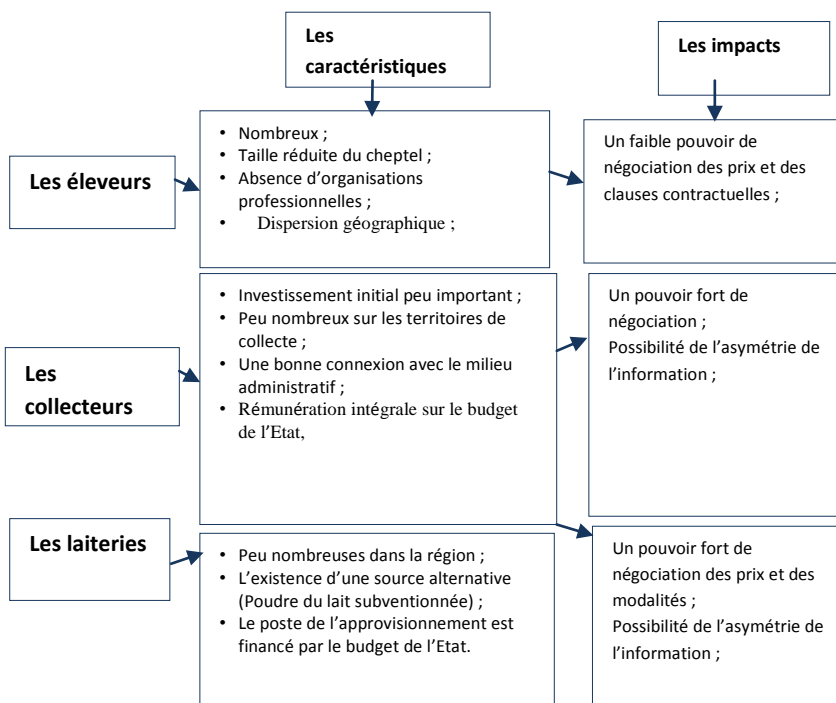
Les caractéristiques

Les impacts

Les éleveurs

- Nombreux ;
- Taille réduite du cheptel ;
- Absence d'organisations professionnelles ;
- Dispersion géographique ;

Un faible pouvoir de négociation des prix et des clauses contractuelles ;

Les collecteurs

- Investissement initial peu important ;
- Peu nombreux sur les territoires de collecte ;
- Une bonne connexion avec le milieu administratif ;
- Rémunération intégrale sur le budget de l'Etat,

Un pouvoir fort de négociation ;
Possibilité de l'asymétrie de l'information ;

Les laiteries

- Peu nombreuses dans la région ;
- L'existence d'une source alternative (Poudre du lait subventionnée) ;
- Le poste de l'approvisionnement est financé par le budget de l'Etat.

Un pouvoir fort de négociation des prix et des modalités ;
Possibilité de l'asymétrie de l'information ;